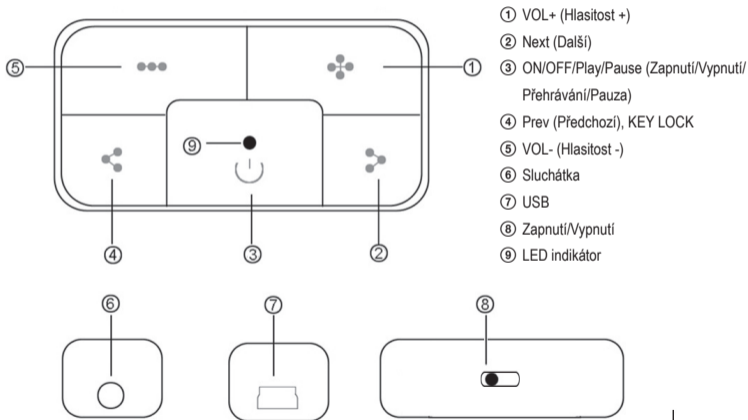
⑤
①
⑨
④
③
②

① VOL+ (Hlasitost +)
② Next (Další)
③ ON/OFF/Play/Pause (Zapnutí/Vypnutí/ Přehrávání/Pauza)
④ Prev (Předchozí), KEY LOCK
⑤ VOL- (Hlasitost -)
⑥ Sluchátka
⑦ USB
⑧ Zapnutí/Vypnutí
⑨ LED indikátor

⑥
⑦
⑧